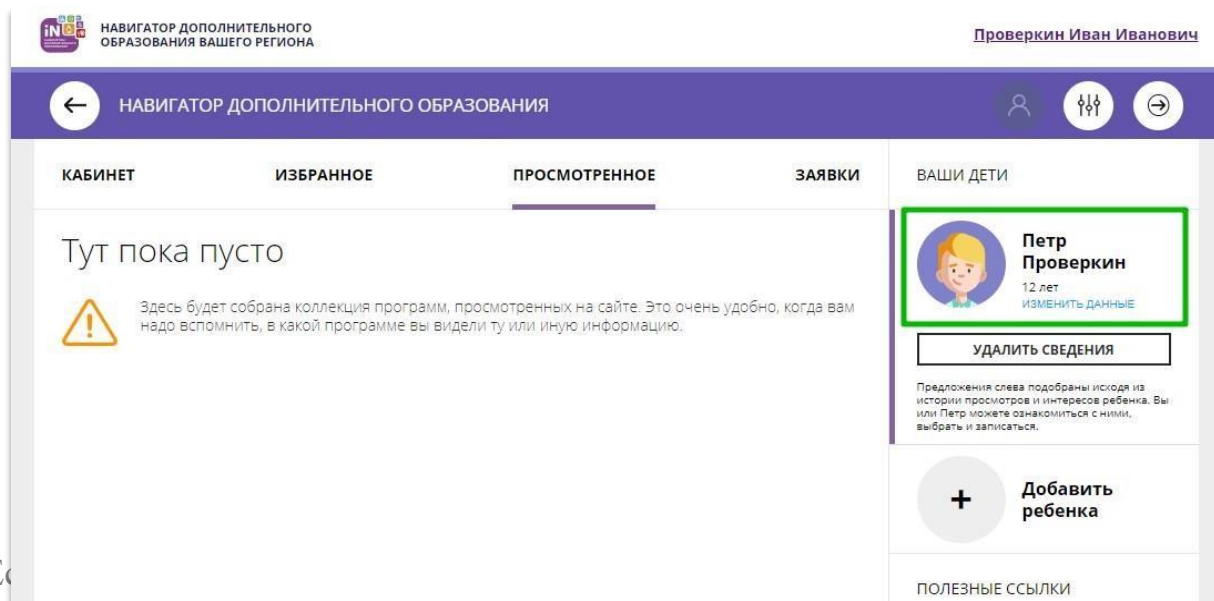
iNO

НАВИГАТОР ДОПОЛНИТЕЛЬНОГО ОБРАЗОВАНИЯ ВАШЕГО РЕГИОНА

Проверкин Иван Иванович

НАВИГАТОР ДОПОЛНИТЕЛЬНОГО ОБРАЗОВАНИЯ

КАБИНЕТ

ИЗБРАННОЕ

ПРОСМОТРЕННОЕ

ЗАЯВКИ

ВАШИ ДЕТИ

Тут пока пусто

Здесь будет собрана коллекция программ, просмотренных на сайте. Это очень удобно, когда вам надо вспомнить, в какой программе вы видели ту или иную информацию.

Петр Проверкин

12 лет

ИЗМЕНИТЬ ДАННЫЕ

УДАЛИТЬ СВЕДЕНИЯ

Предложения слева подобраны исходя из истории просмотров и интересов ребенка. Вы или Петр можете ознакомиться с ними, выбрать и записаться.

Добавить ребенка

ПОЛЕЗНЫЕ ССЫЛКИ